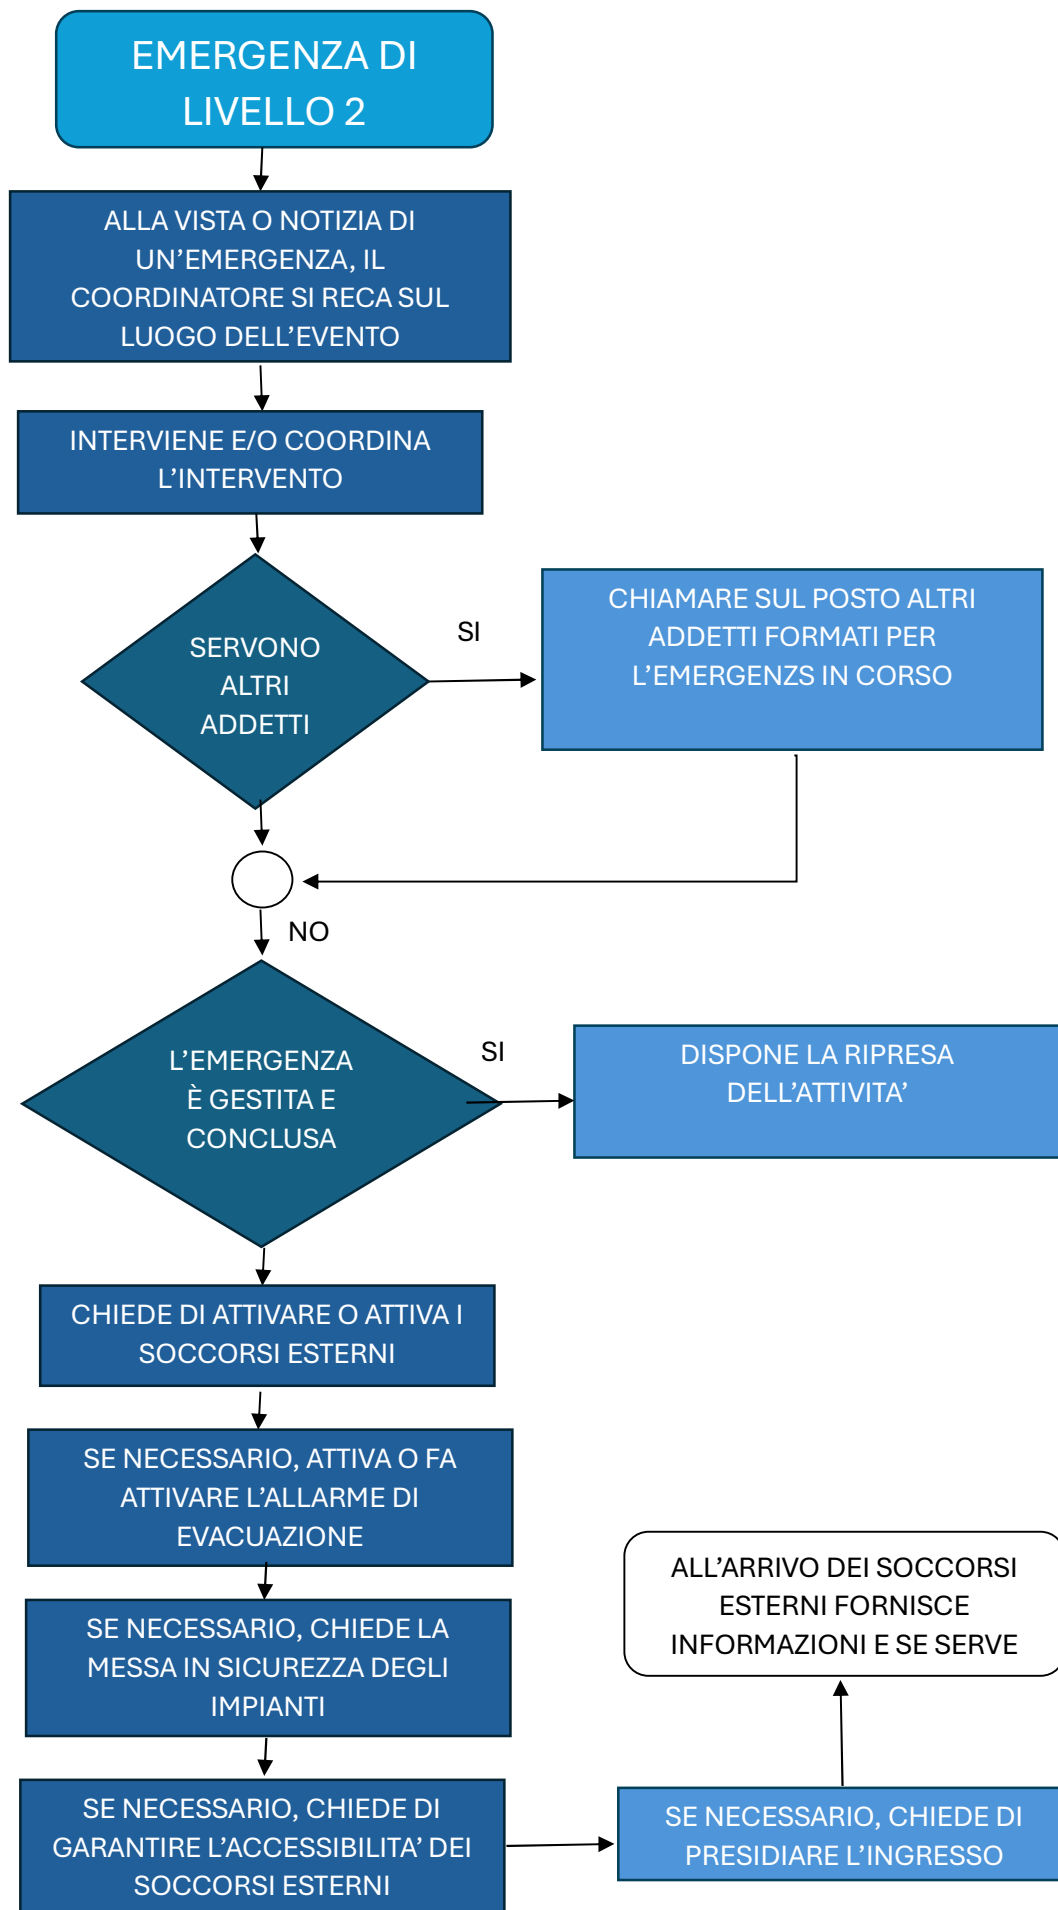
EMERGENZA DI LIVELLO 2

ALLA VISTA O NOTIZIA DI UN’EMERGENZA, IL COORDINATORE SI RECA SUL LUOGO DELL’EVENTO

INTERVIENE E/O COORDINA L’INTERVENTO

SERVONO ALTRI ADDETTI

SI

CHIAMARE SUL POSTO ALTRI ADDETTI FORMATI PER L’EMERGENZS IN CORSO

NO

L’EMERGENZA È GESTITA E CONCLUSA

SI

DISPONE LA RIPRESA DELL’ATTIVITA’

CHIEDE DI ATTIVARE O ATTIVA I SOCCORSI ESTERNI

SE NECESSARIO, ATTIVA O FA ATTIVARE L’ALLARME DI EVACUAZIONE

SE NECESSARIO, CHIEDE LA MESSA IN SICUREZZA DEGLI IMPIANTI

SE NECESSARIO, CHIEDE DI GARANTIRE L’ACCESSIBILITA’ DEI SOCCORSI ESTERNI

SE NECESSARIO, CHIEDE DI PRESIDIARE L’INGRESSO

ALL’ARRIVO DEI SOCCORSI ESTERNI FORNISCE INFORMAZIONI E SE SERVE